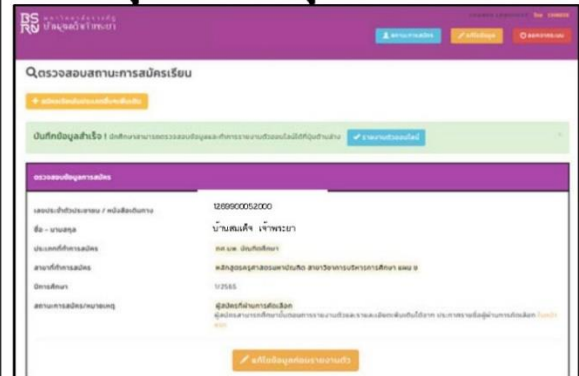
BS RU มหาวิทยาลัยราชภัฏ บ้านสมเด็จเจ้าพระยา

สถานะการสมัคร | แก้ไขข้อมูล | ออกจากระบบ

ตรวจสอบสถานะการสมัครเรียน

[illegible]

บันทึกข้อมูลสำเร็จ ! นักศึกษาสามารถตรวจสอบข้อมูลและทำการรายงานตัวออนไลน์ได้ที่ปุ่มด้านล่าง | รายงานตัวออนไลน์

ตรวจสอบข้อมูลการสมัคร

| | |
|---|---|
| เลขประจำตัวประชาชน / หนังสือเดินทาง | 1289900052000 |
| ชื่อ - นามสกุล | บ้านสมเด็จ เจ้าพระยา |
| ประเภทที่ทำการสมัคร | กศ.บพ. บัณฑิตศึกษา |
| สาขาที่ทำการสมัคร | หลักสูตรครุศาสตรมหาบัณฑิต สาขาวิชาการบริหารการศึกษา แผน ก |
| ปีการศึกษา | 1/2565 |
| สถานะการสมัคร/หมายเหตุ | ผู้สมัครที่ผ่านการคัดเลือก ผู้สมัครสามารถรายงานตัว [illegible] |

แก้ไขข้อมูลก่อนรายงานตัว